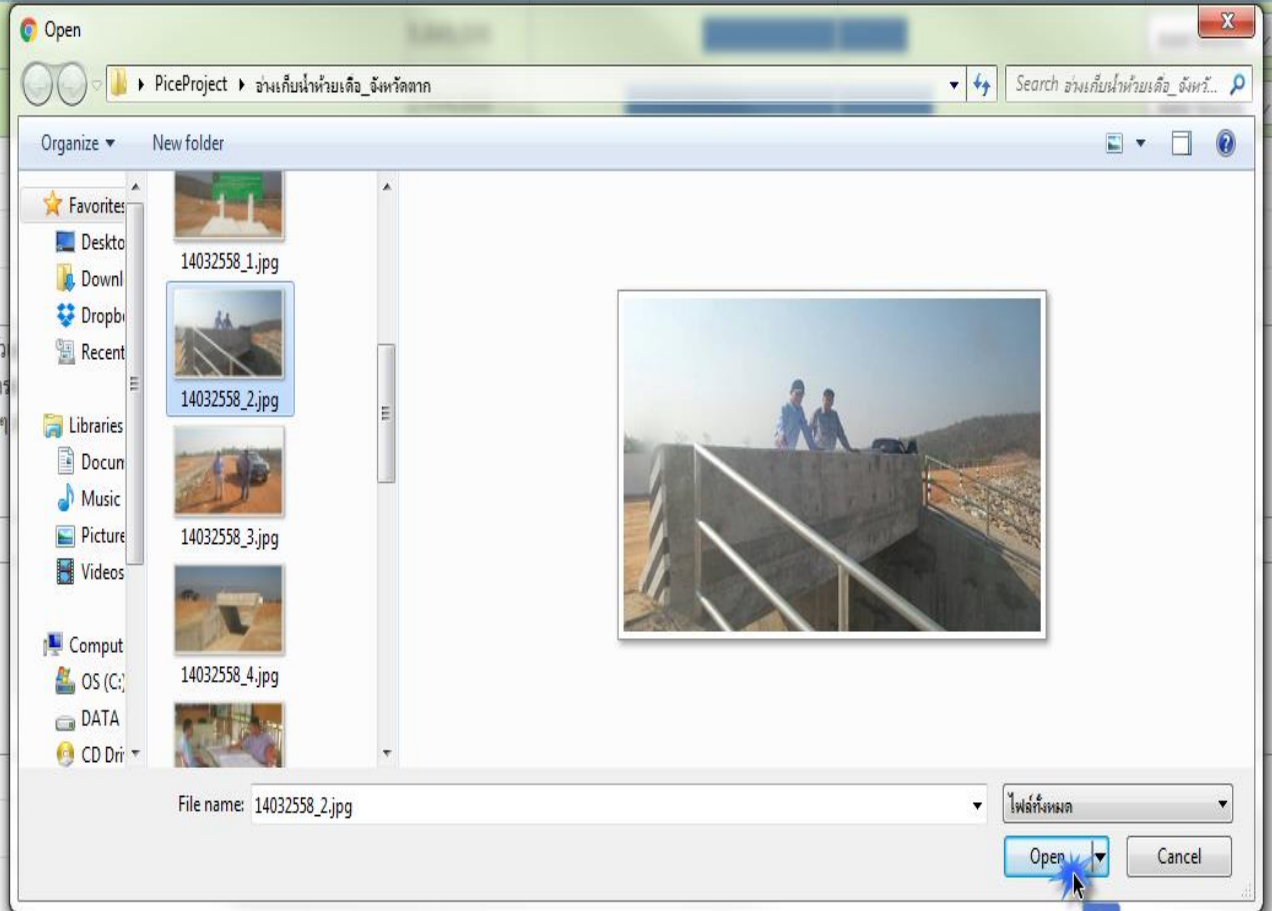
Open

PiceProject ▸ อ่างเก็บน้ำห้วยเดือ_จังหวัดตาก

Search อ่างเก็บน้ำห้วยเดือ_จังหวั...

Organize ▾ New folder

Favorites
Deskto
Downl
Dropb
Recent

Libraries
Docun
Music
Picture
Videos

Comput
OS (C:)
DATA
CD Dri

14032558_1.jpg
14032558_2.jpg
14032558_3.jpg
14032558_4.jpg

File name: 14032558_2.jpg

ไฟล์ทั้งหมด

Open

Cancel